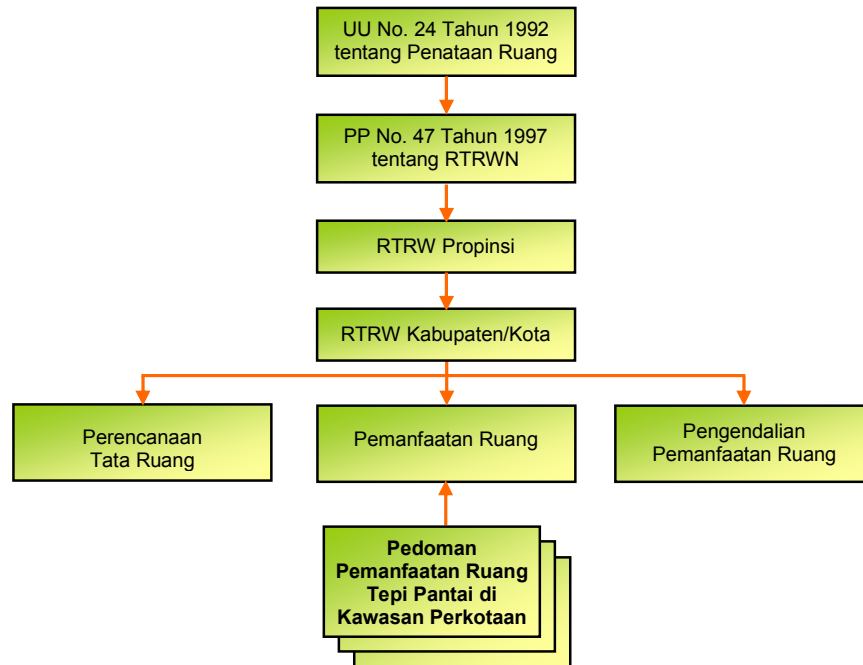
UU No. 24 Tahun 1992 tentang Penataan Ruang

PP No. 47 Tahun 1997 tentang RTRWN

RTRW Propinsi

RTRW Kabupaten/Kota

Perencanaan Tata Ruang

Pemanfaatan Ruang

Pengendalian Pemanfaatan Ruang

Pedoman Pemanfaatan Ruang Tepi Pantai di Kawasan Perkotaan